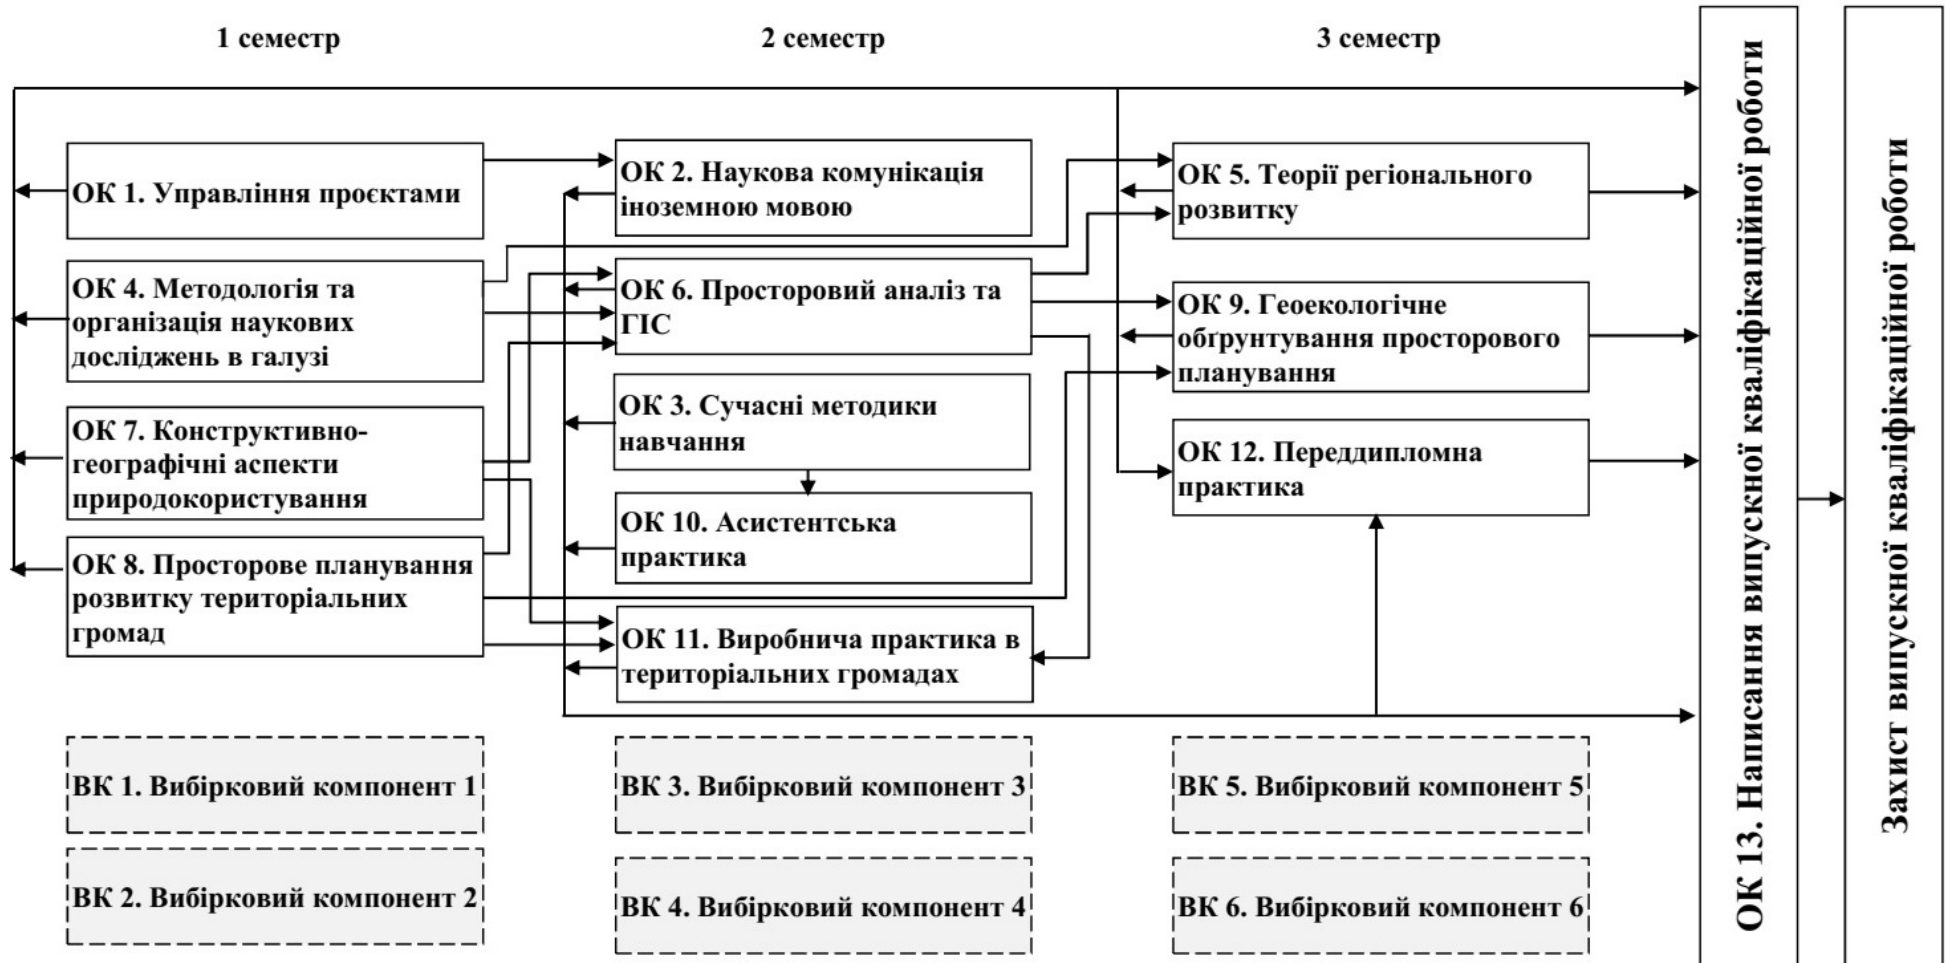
1 семестр

2 семестр

3 семестр

ОК 1. Управління проєктами

ОК 4. Методологія та організація наукових досліджень в галузі

ОК 7. Конструктивно-географічні аспекти природокористування

ОК 8. Просторове планування розвитку територіальних громад

ОК 2. Наукова комунікація іноземною мовою

ОК 6. Просторовий аналіз та ГІС

ОК 3. Сучасні методики навчання

ОК 10. Асистентська практика

ОК 11. Виробнича практика в територіальних громадах

ОК 5. Теорії регіонального розвитку

ОК 9. Геоекологічне обґрунтування просторового планування

ОК 12. Переддипломна практика

ВК 1. Вибірковий компонент 1

ВК 2. Вибірковий компонент 2

ВК 3. Вибірковий компонент 3

ВК 4. Вибірковий компонент 4

ВК 5. Вибірковий компонент 5

ВК 6. Вибірковий компонент 6

ОК 13. Написання випускної кваліфікаційної роботи

Захист випускної кваліфікаційної роботи